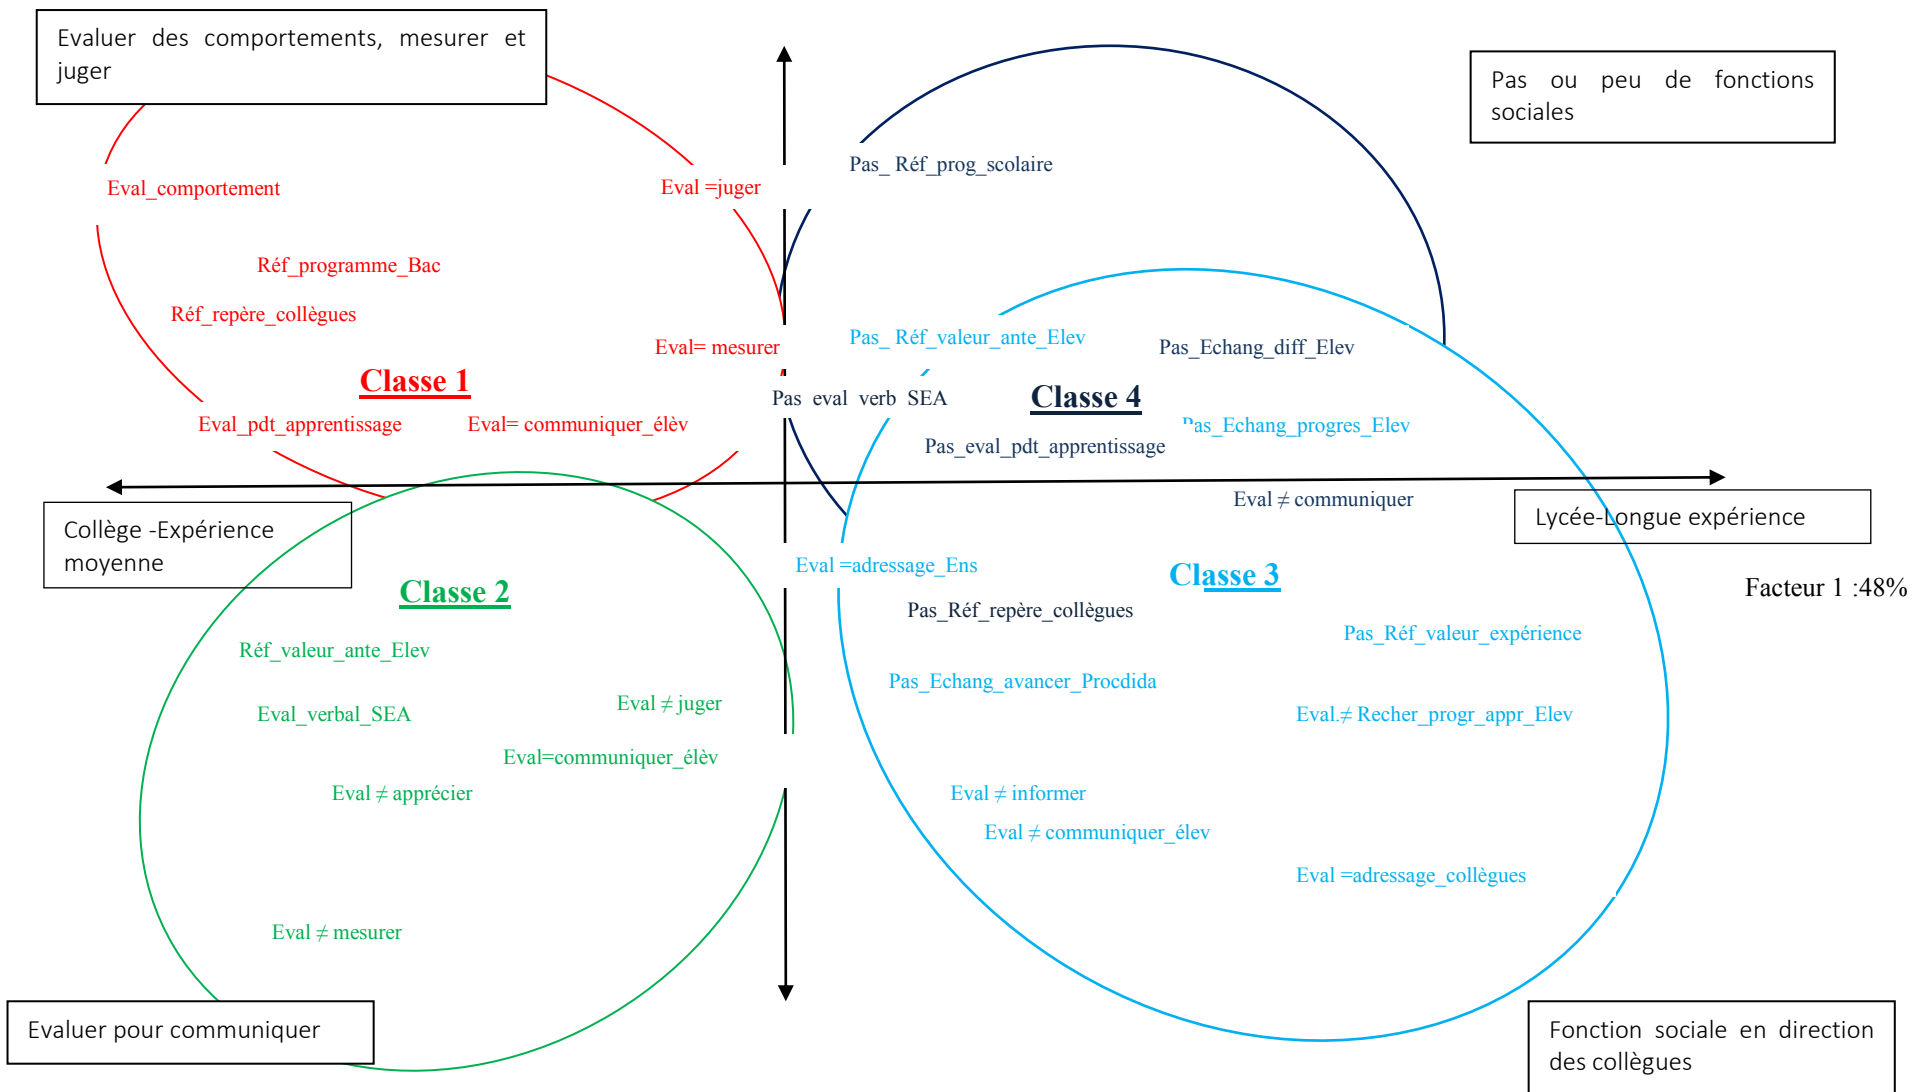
Evaluer des comportements, mesurer et juger

Pas ou peu de fonctions sociales

Eval_comportement

Eval =juger

Pas_ Réf_prog_scolaire

Réf_programme_Bac

Réf_repère_collègues

Eval= mesurer

Pas_ Réf_valeur_ante_Elev

Pas_Echang_diff_Elev

Classe 1

Pas eval verb SEA

Classe 4

Eval_pdt_apprentissage

Eval= communiquer_élèv

Pas_Echang_progres_Elev

Pas_eval_pdt_apprentissage

Eval ≠ communiquer

Collège -Expérience moyenne

Lycée-Longue expérience

Eval =adressage_Ens

Classe 2

Classe 3

Facteur 1 :48%

Pas_Réf_repère_collègues

Réf_valeur_ante_Elev

Pas_Réf_valeur_expérience

Pas_Echang_avancer_Procdida

Eval_verbal_SEA

Eval ≠ juger

Eval.≠ Recher_progr_appr_Elev

Eval=communiquer_élèv

Eval ≠ apprécier

Eval ≠ informer

Eval ≠ communiquer_élev

Eval =adressage_collègues

Eval ≠ mesurer

Evaluer pour communiquer

Fonction sociale en direction des collègues